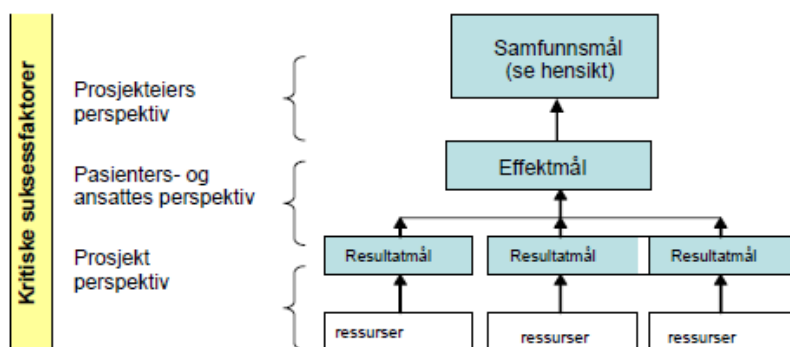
Kritiske suksessfaktorer

Prosjekteiers perspektiv

Pasienters- og ansattes perspektiv

Prosjekt perspektiv

Samfunnsmål (se hensikt)

Effektmål

Resultatmål

Resultatmål

Resultatmål

ressurser

ressurser

ressurser